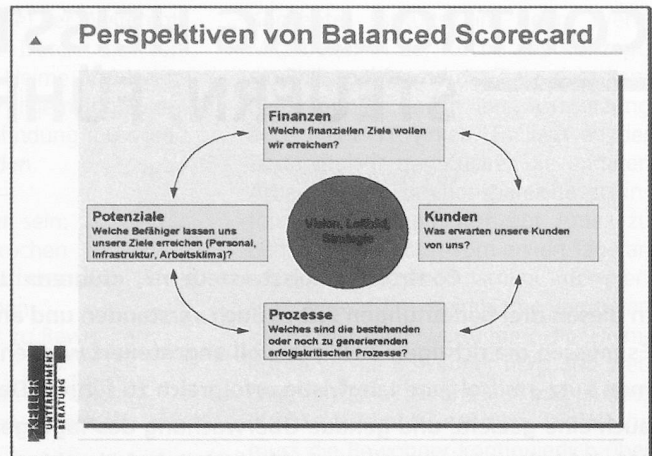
Perspektiven von Balanced Scorecard

Finanzen
Weiche finanziellen Ziele wollen wir erreichen?

Potenziale
Welche Befähiger lassen uns unsere Ziele erreichen (Personal, Infrastruktur, Arbeitsklima)?

Vision, Leitbild, Strategie

Kunden
Was erwarten unsere Kunden von uns?

Prozesse
Welches sind die bestehenden oder noch zu generierenden erfolgskritischen Prozesse?

KELLER UNTERNEHMENS BERATUNG